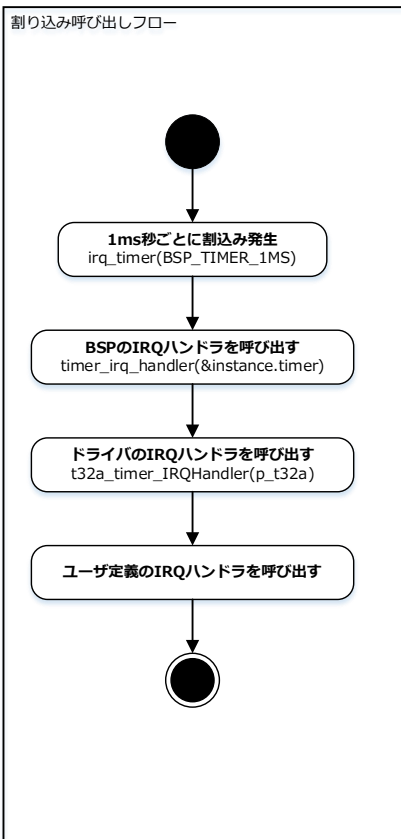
割り込み呼び出しフロー

1ms秒ごとに割込み発生
irq_timer(BSP_TIMER_1MS)

BSPのIRQハンドラを呼び出す
timer_irq_handler(&instance.timer)

ドライバのIRQハンドラを呼び出す
t32a_timer_IRQHandler(p_t32a)

ユーザ定義のIRQハンドラを呼び出す